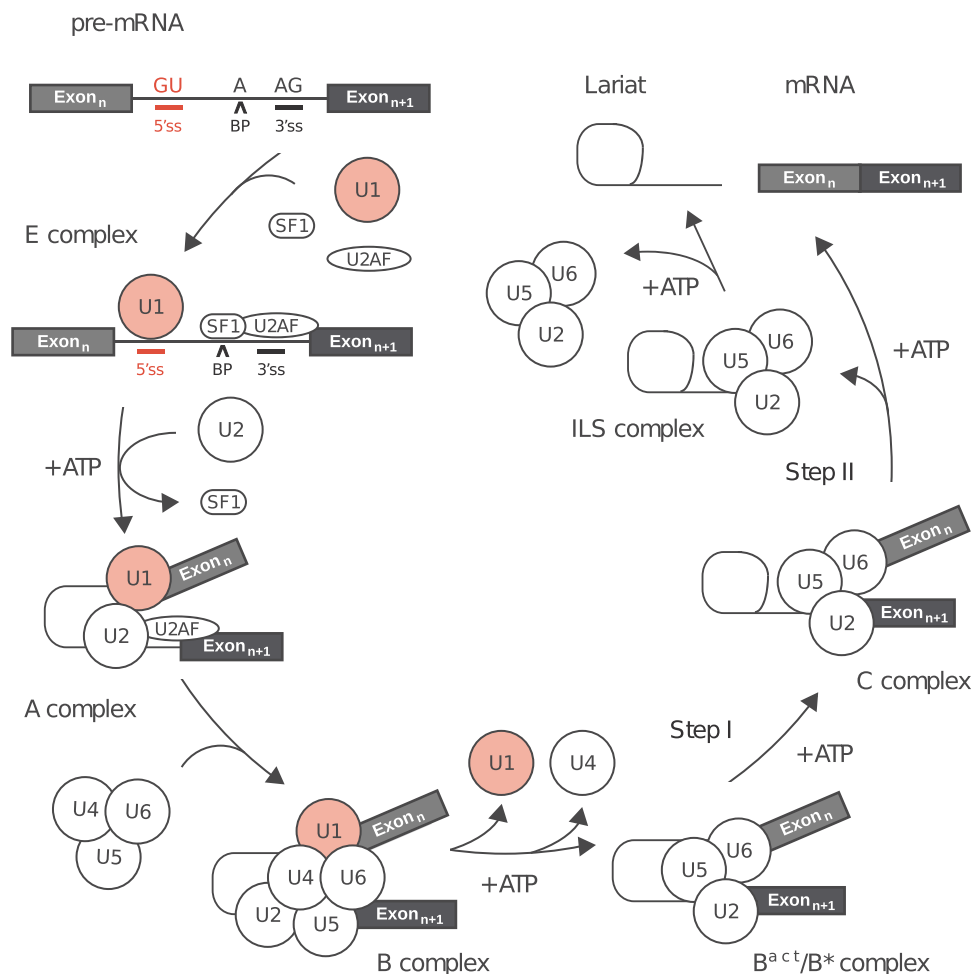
pre-mRNA

$Exon_n$ GU A AG $Exon_{n+1}$
5'ss BP 3'ss

U1
SF1
U2AF

E complex

U1
$Exon_n$ SF1 U2AF $Exon_{n+1}$
5'ss BP 3'ss

+ATP
U2
SF1

U1 $Exon_n$
U2 U2AF
$Exon_{n+1}$

A complex

U4 U6
U5

U1 $Exon_n$
U4 U6
U2 U5 $Exon_{n+1}$

B complex

U1 U4
+ATP

U6 $Exon_n$
U5
U2 $Exon_{n+1}$

$B^{act}$/B* complex

Step I
+ATP

U6 $Exon_n$
U5
U2 $Exon_{n+1}$

C complex

Step II
+ATP

U5 U6
U2

ILS complex

U6
U5
U2

+ATP

Lariat mRNA
$Exon_n$ $Exon_{n+1}$